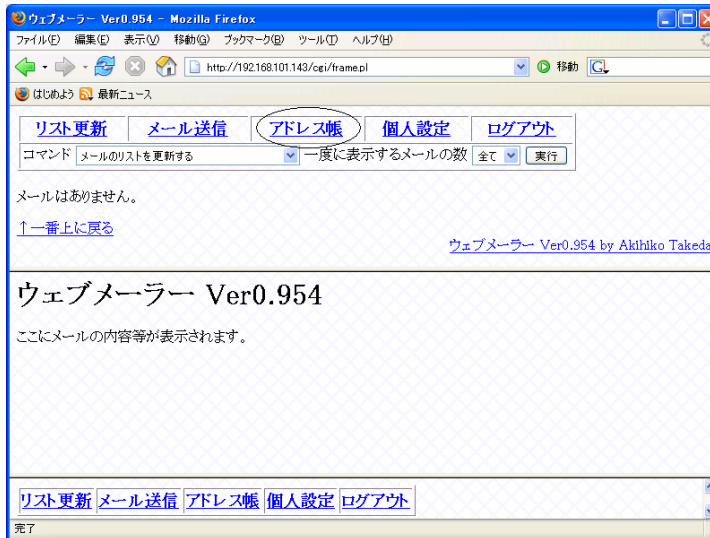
ウェブメーラー Ver0.954 - Mozilla Firefox

ファイル(F) 編集(E) 表示(V) 移動(G) ブックマーク(B) ツール(T) ヘルプ(H)

http://192.168.101.143/cgi/frame.pl

移動

はじめよう 最新ニュース

| リスト更新 | メール送信 | アドレス帳 | 個人設定 | ログアウト |
|---|---|---|---|---|

コマンド メールのリストを更新する 一度に表示するメールの数 全て 実行

メールはありません。

↑一番上に戻る

ウェブメーラー Ver0.954 by Akihiko Takeda

ウェブメーラー Ver0.954

ここにメールの内容等が表示されます。

リスト更新 メール送信 アドレス帳 個人設定 ログアウト

完了